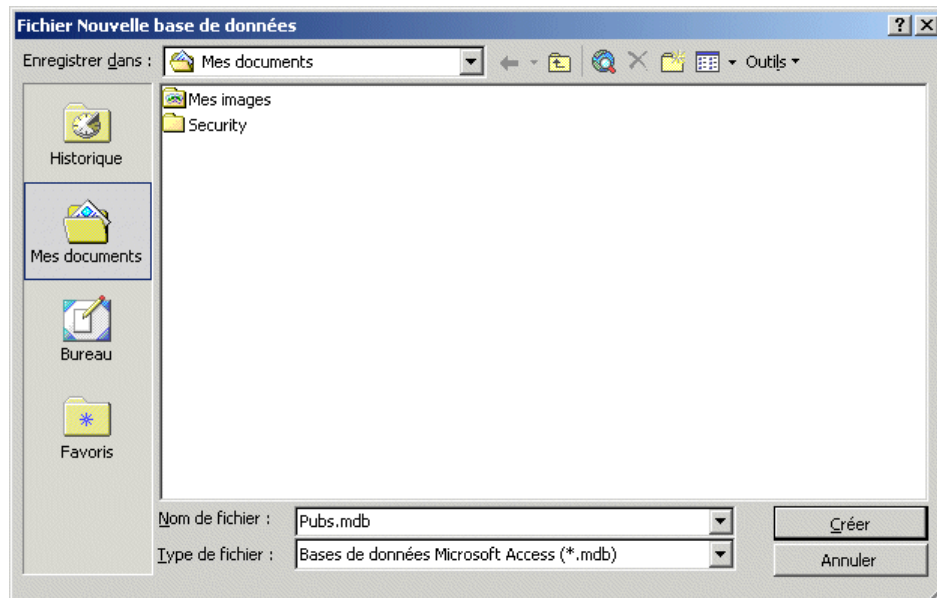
Fichier Nouvelle base de données

?

×

Enregistrer dans :

Mes documents

Outils

Historique

Mes documents

Bureau

Favoris

Mes images

Security

Nom de fichier :

Pubs.mdb

Type de fichier :

Bases de données Microsoft Access (*.mdb)

Créer

Annuler